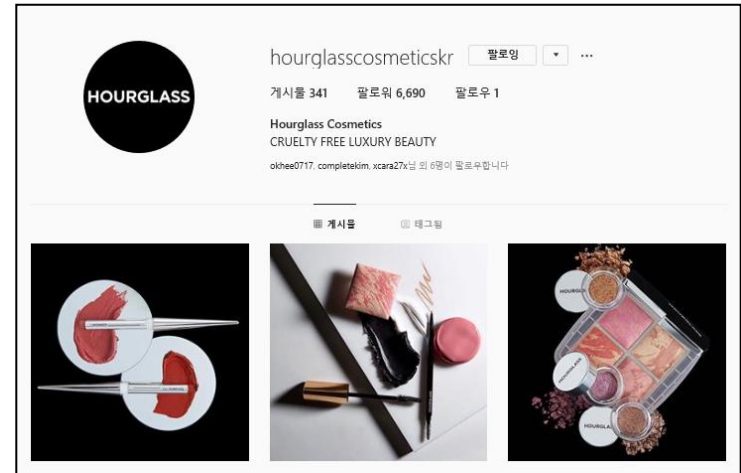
HOURGLASS

hourglasscosmeticskr 팔로잉 ▾ ···

게시물 341 팔로워 6,690 팔로우 1

Hourglass Cosmetics
CRUELTY FREE LUXURY BEAUTY

okhee0717, completekim, xcara27x님 외 6명이 팔로우합니다

게시물 태그됨

HOURGLASS

HOURGLASS